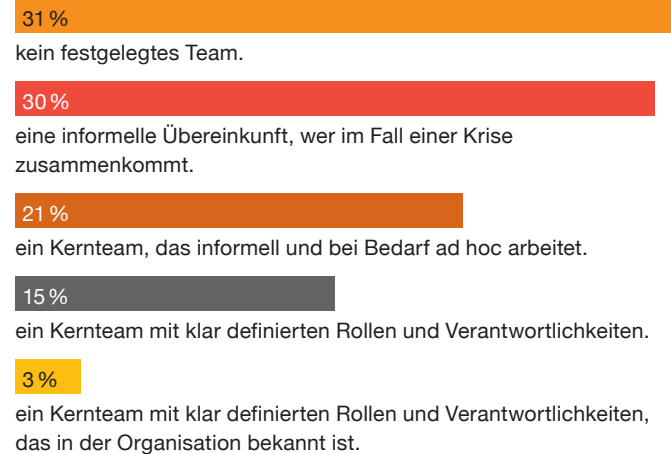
31 %
kein festgelegtes Team.

30 %
eine informelle Übereinkunft, wer im Fall einer Krise zusammenkommt.

21 %
ein Kernteam, das informell und bei Bedarf ad hoc arbeitet.

15 %
ein Kernteam mit klar definierten Rollen und Verantwortlichkeiten.

3 %
ein Kernteam mit klar definierten Rollen und Verantwortlichkeiten, das in der Organisation bekannt ist.